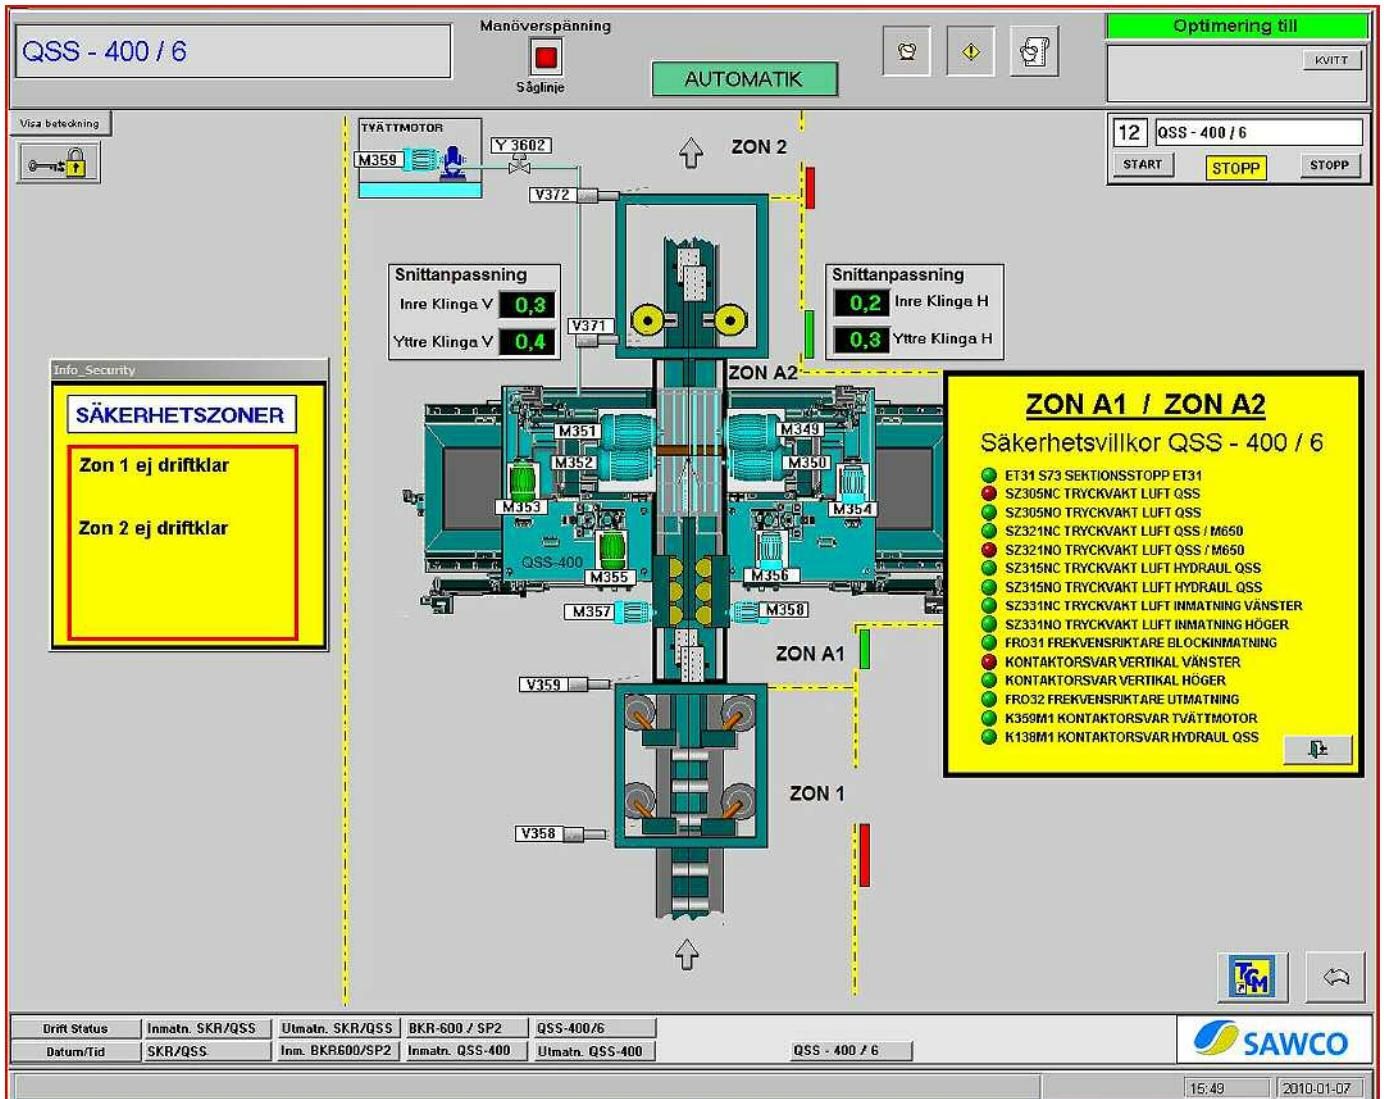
QSS - 400 / 6

Manöverspänning

Såglinje

AUTOMATIK

Optimering till

KVITT

Visa beteckning

12 QSS - 400 / 6

START STOPP STOPP

TVÄTTMOTOR

M359

Y 3602

V372

ZON 2

Snittanpassning

Inre Klinga V 0,3

Yttre Klinga V 0,4

V371

Snittanpassning

0,2 Inre Klinga H

0,3 Yttre Klinga H

ZON A2

Info_Security

SÄKERHETSZONER

Zon 1 ej driftklar

Zon 2 ej driftklar

M351 M349

M352 M350

M353 M354

QSS-400

M355 M356

M357 M358

ZON A1

V359

ZON 1

V358

ZON A1 / ZON A2

Säkerhetsvillkor QSS - 400 / 6

ET31 S73 SEKTIONSSTOPP ET31
SZ305NC TRYCKVAKT LUFT QSS
SZ305NO TRYCKVAKT LUFT QSS
SZ321NC TRYCKVAKT LUFT QSS / M650
SZ321NO TRYCKVAKT LUFT QSS / M650
SZ315NC TRYCKVAKT LUFT HYDRAUL QSS
SZ315NO TRYCKVAKT LUFT HYDRAUL QSS
SZ331NC TRYCKVAKT LUFT INMATNING VÄNSTER
SZ331NO TRYCKVAKT LUFT INMATNING HÖGER
FRO31 FREKVENSRIKTARE BLOCKINMATNING
KONTAKTORSVAR VERTIKAL VÄNSTER
KONTAKTORSVAR VERTIKAL HÖGER
FRO32 FREKVENSRIKTARE UTMATNING
K359M1 KONTAKTORSVAR TVÄTTMOTOR
K138M1 KONTAKTORSVAR HYDRAUL QSS

| Drift Status | Inmatn. SKR/QSS | Utmatn. SKR/QSS | BKR-600 / SP2 | QSS-400/6 |
|---|---|---|---|---|
| Datum/Tid | SKR/QSS | Inm. BKR600/SP2 | Inmatn. QSS-400 | Utmatn. QSS-400 |

QSS - 400 / 6

SAWCO

15:49 2010-01-07